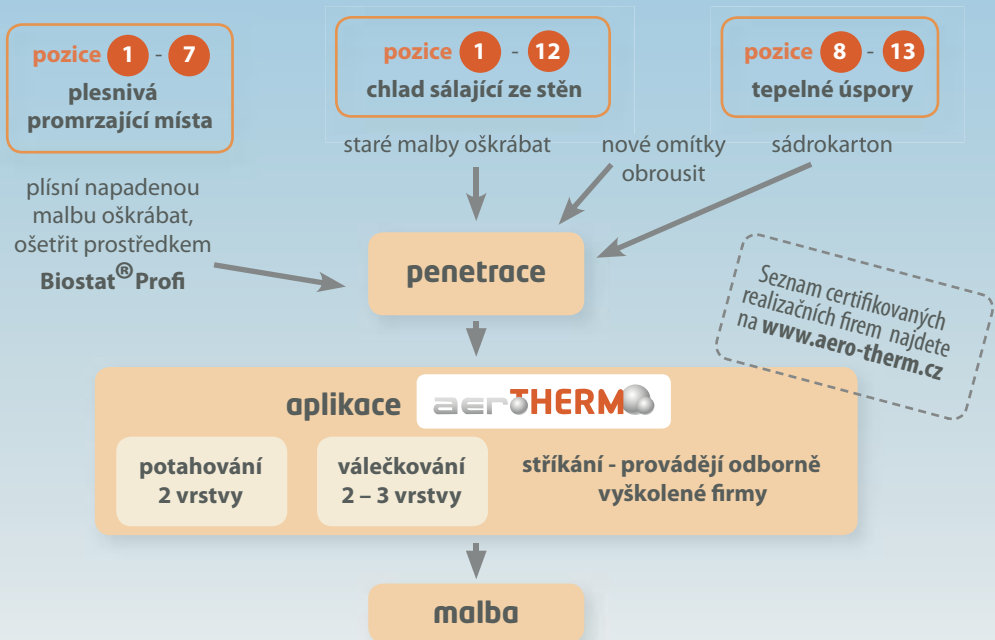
pozice 1 - 7
plesnivá promrzající místa

pozice 1 - 12
chlad sálající ze stěn

pozice 8 - 13
tepelné úspory

staré malby oškrábat

nové omítky obrousit

sádrokarton

plísní napadenou malbu oškrábat, ošetřit prostředkem Biostat® Profi

penetrace

Seznam certifikovaných realizačních firem najdete na www.aero-therm.cz

aplikace aeroTHERM

potahování 2 vrstvy

válečkování 2 – 3 vrstvy

stříkání - provádějí odborně vyškolené firmy

malba